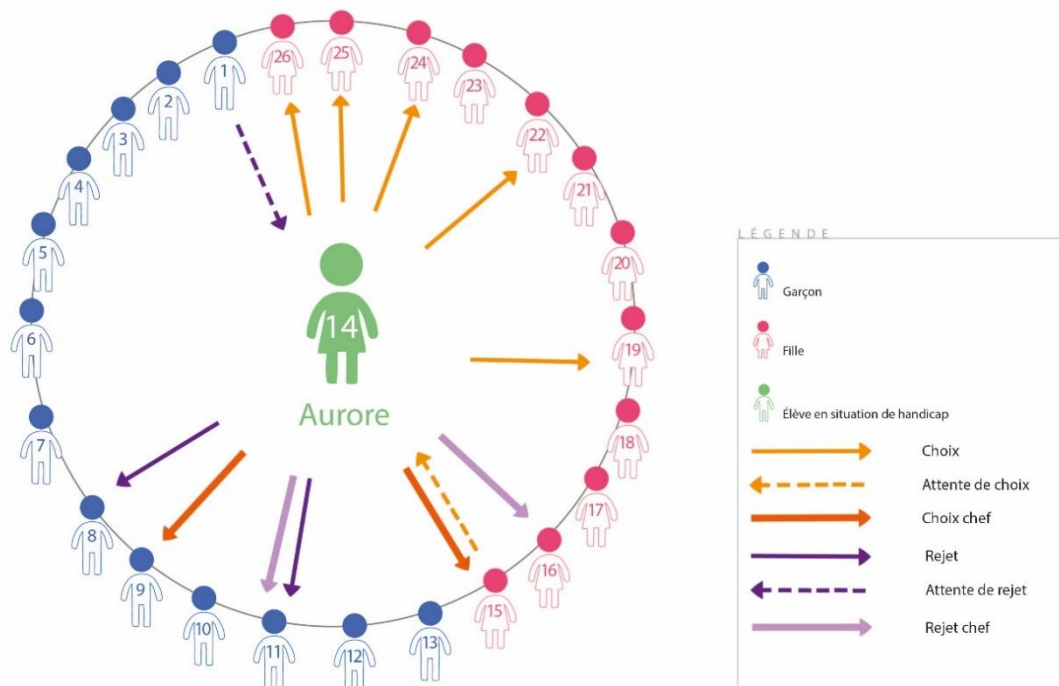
1 2 3 4 5 6 7 8 9 10 11 12 13 15 16 17 18 19 20 21 22 23 24 25 26

14

Aurore

LÉGENDE

Garçon

Fille

Élève en situation de handicap

Choix

Attente de choix

Choix chef

Rejet

Attente de rejet

Rejet chef